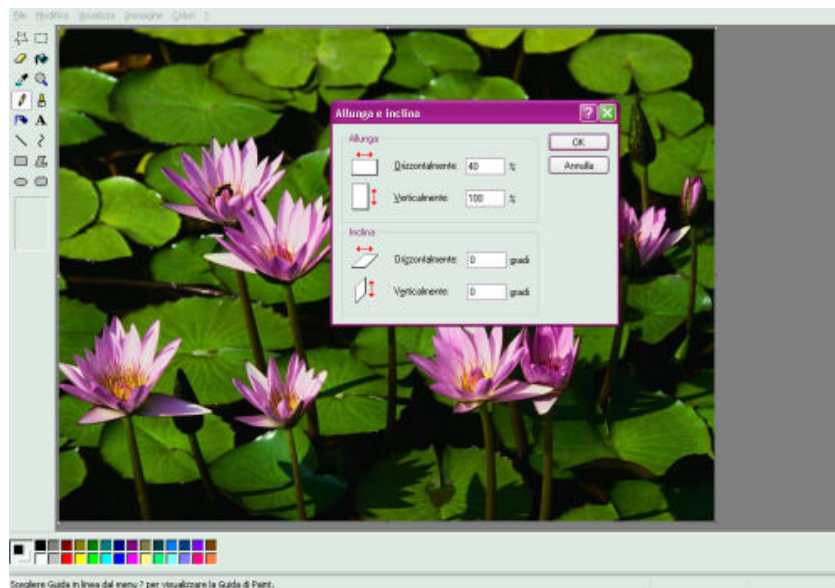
File Modifica Visualizza Immagine Colori ?

Allunga e inclina

Allunga

Orizzontalmente: 40 %

Verticalmente: 100 %

Inclina

Orizzontalmente: 0 gradi

Verticalmente: 0 gradi

OK

Annulla

Scegliere Guida in linea dal menu ? per visualizzare la Guida di Paint.